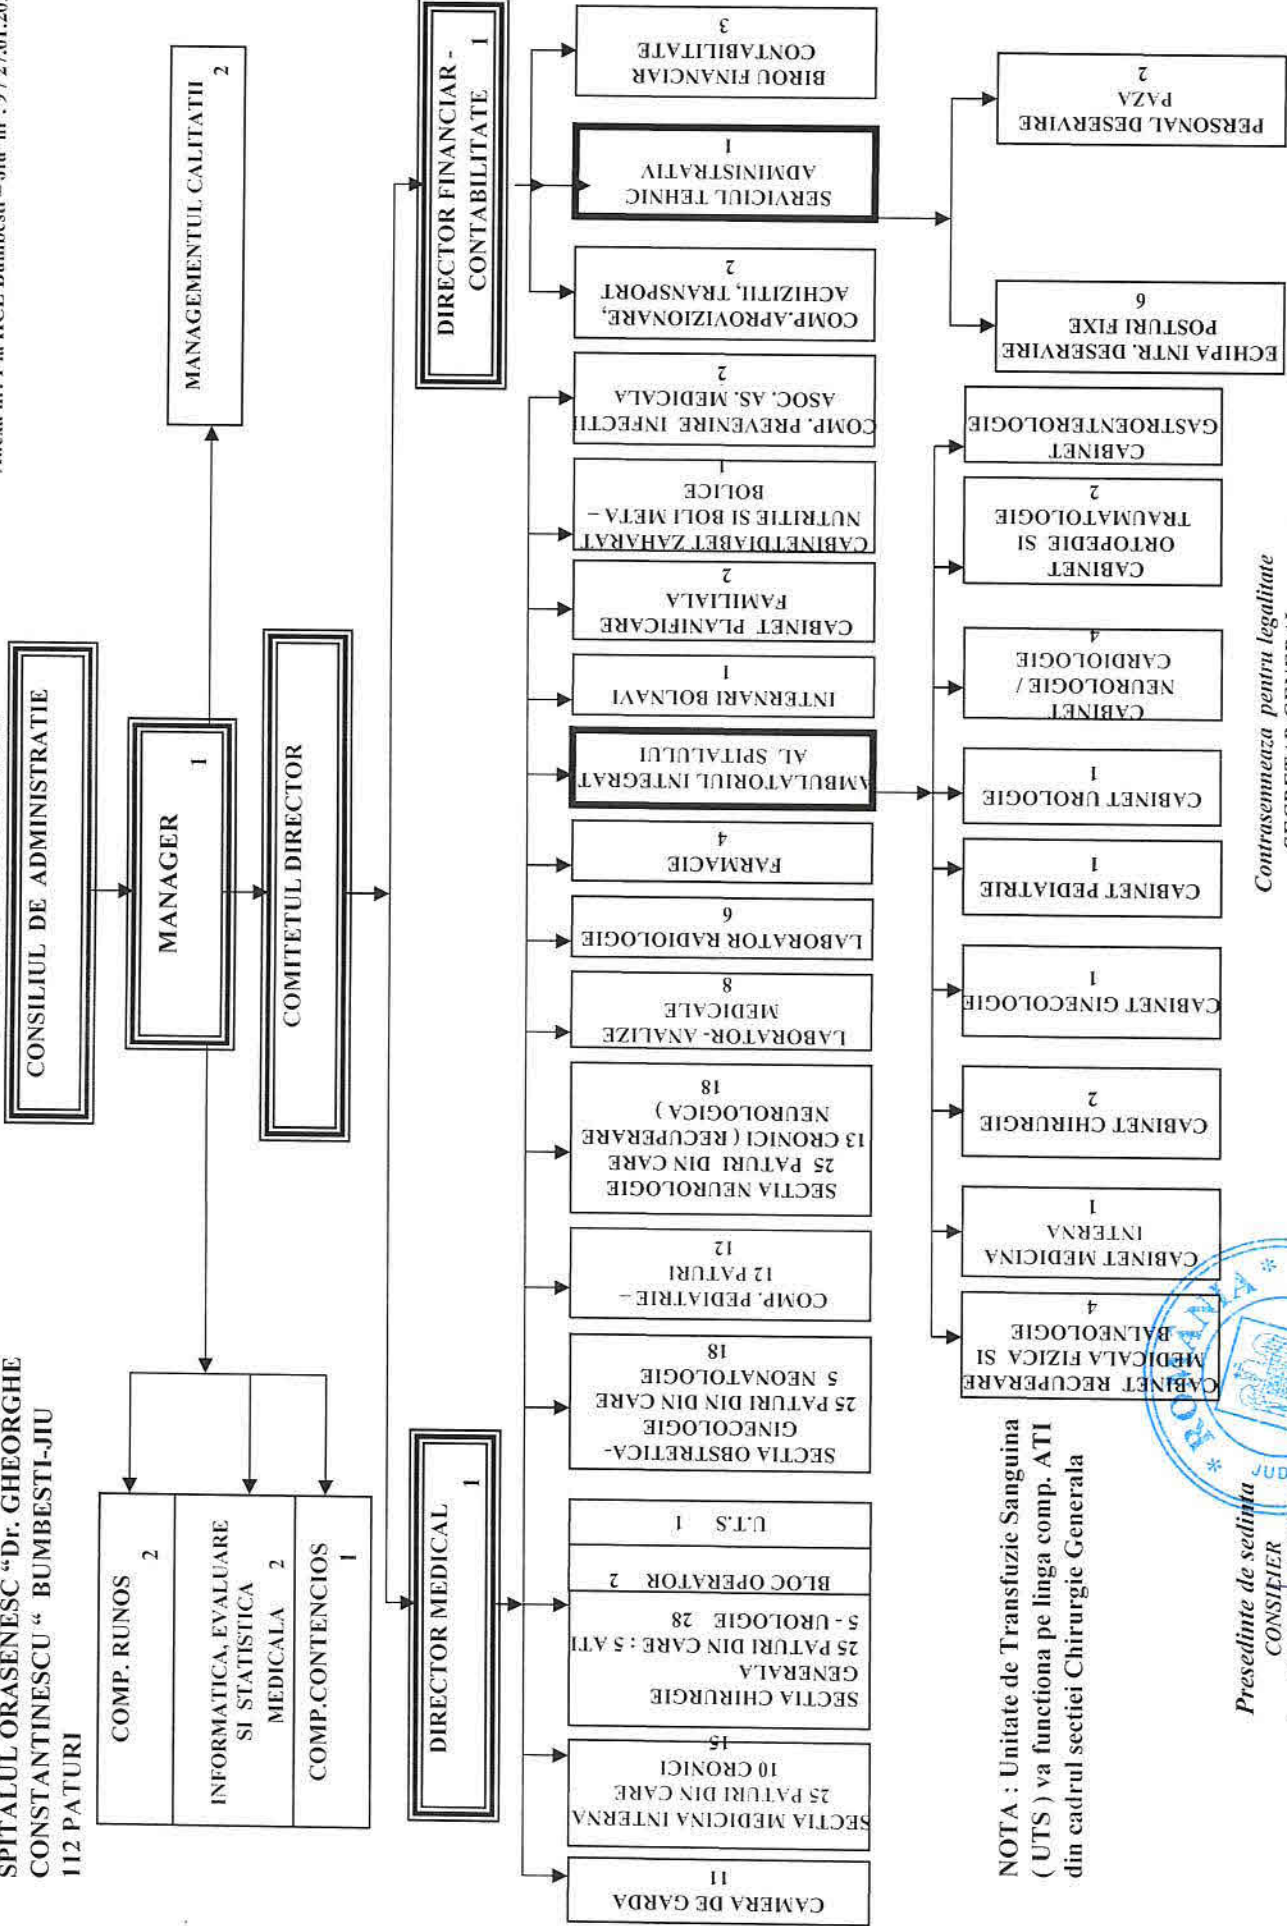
SPITALUL ORASENESC "Dr. GHEORGHE CONSTANTINESCU " BUMBESTI-JIU
112 PATURI

Anexa nr. 1 la HCL Bumbesti – Jiu nr. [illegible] / 27.01.20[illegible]

CONSILIUL DE ADMINISTRATIE

MANAGER 1

MANAGEMENTUL CALITATII 2

COMITETUL DIRECTOR

COMP. RUNOS 2

INFORMATICA, EVALUARE SI STATISTICA MEDICALA 2

COMP.CONTENCIOS 1

DIRECTOR MEDICAL 1

DIRECTOR FINANCIAR - CONTABILITATE 1

BIROU FINANCIAR CONTABILITATE 3

SERVICIUL TEHNIC ADMINISTRATIV 1

COMP.APROVIZIONARE, ACHIZITII, TRANSPORT 2

PERSONAL DESERVIRE PAZA 2

ECHIPA INTR. DESERVIRE POSTURI FIXE 6

CAMERA DE GARDA 11

SECTIA MEDICINA INTERNA 25 PATURI DIN CARE 10 CRONICI 15

SECTIA CHIRURGIE GENERALA 25 PATURI DIN CARE : 5 ATI 5 - UROLOGIE 28

BLOC OPERATOR 2

U.T.S 1

SECTIA OBSTRETICA-GINECOLOGIE 25 PATURI DIN DIN CARE 5 NEONATOLOGIE 18

COMP. PEDIATRIE - 12 PATURI 12

SECTIA NEUROLOGIE 25 PATURI DIN CARE 13 CRONICI ( RECUPERARE NEUROLOGICA ) 18

LABORATOR- ANALIZE MEDICALE 8

LABORATOR RADIOLOGIE 6

FARMACIE 4

AMBULATORIUL INTEGRAT AL SPITALULUI

INTERNARI BOLNAVI 1

CABINET PLANIFICARE FAMILIALA 2

CABINETDIABET ZAHARAT NUTRITIE SI BOLI META - BOLICE 1

COMP. PREVENIRE INFECTII ASOC. AS. MEDICALA 2

CABINET RECUPERARE MEDICALA FIZICA SI BALNEOLOGIE 4

CABINET MEDICINA INTERNA 1

CABINET CHIRURGIE 2

CABINET GINECOLOGIE 1

CABINET PEDIATRIE 1

CABINET UROLOGIE 1

CABINET NEUROLOGIE / CARDIOLOGIE 4

CABINET ORTOPEDIE SI TRAUMATOLOGIE 2

CABINET GASTROENTEROLOGIE

NOTA : Unitate de Transfuzie Sanguina ( UTS ) va functiona pe linga comp. ATI din cadrul sectiei Chirurgie Generala

Presedinte de sedinta CONSILIER

Contrasemneaza pentru legalitate SECRETAR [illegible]

ROMANIA JUD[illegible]